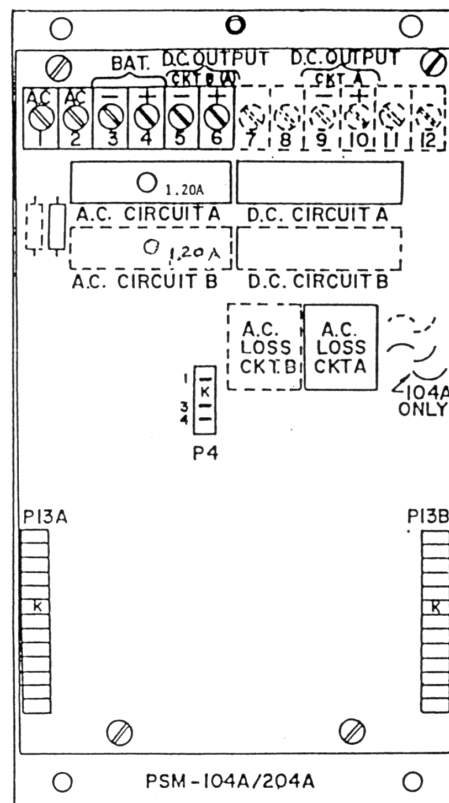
BAT.
D.C. OUTPUT
CKT B (A)
D.C. OUTPUT
CKT A
AC 1
AC 2
− 3
+ 4
− 5
+ 6
7
8
− 9
+ 10
11
12

1.20A
A.C. CIRCUIT A
D.C. CIRCUIT A

1.20A
A.C. CIRCUIT B
D.C. CIRCUIT B

A.C. LOSS CKT. B
A.C. LOSS CKT A
-104A ONLY

1
K
3
4
P4

P13A
K
P13B
K

PSM-104A/204A